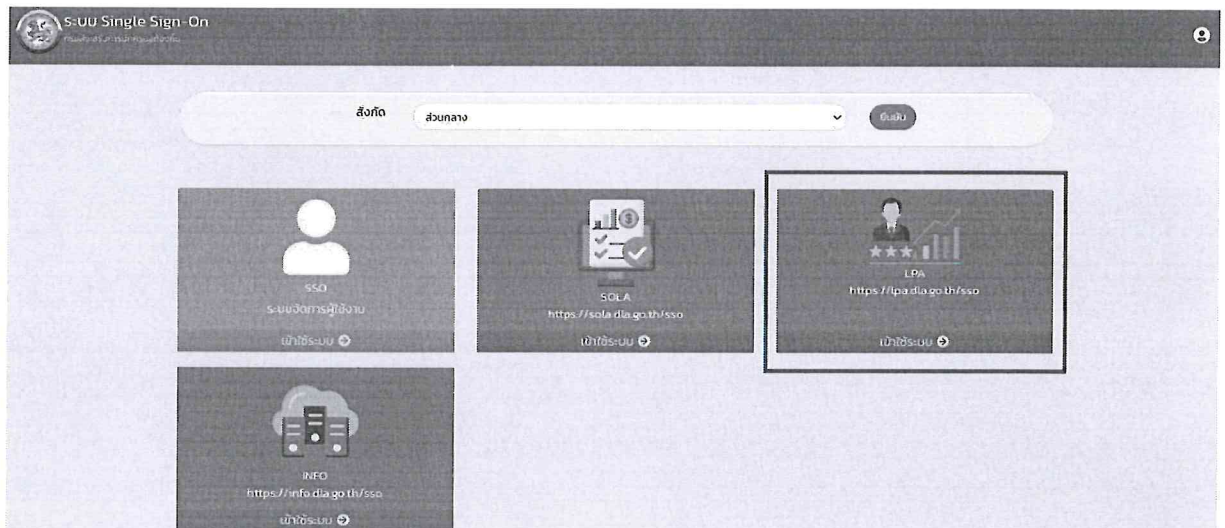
ระบบ Single Sign-On
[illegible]

สังกัด ส่วนกลาง ยืนยัน

SSO
ระบบจัดการผู้ใช้งาน
เข้าใช้ระบบ

SOLA
https://sola.dla.go.th/sso
เข้าใช้ระบบ

LPA
https://lpa.dla.go.th/sso
เข้าใช้ระบบ

INFO
https://info.dla.go.th/sso
เข้าใช้ระบบ